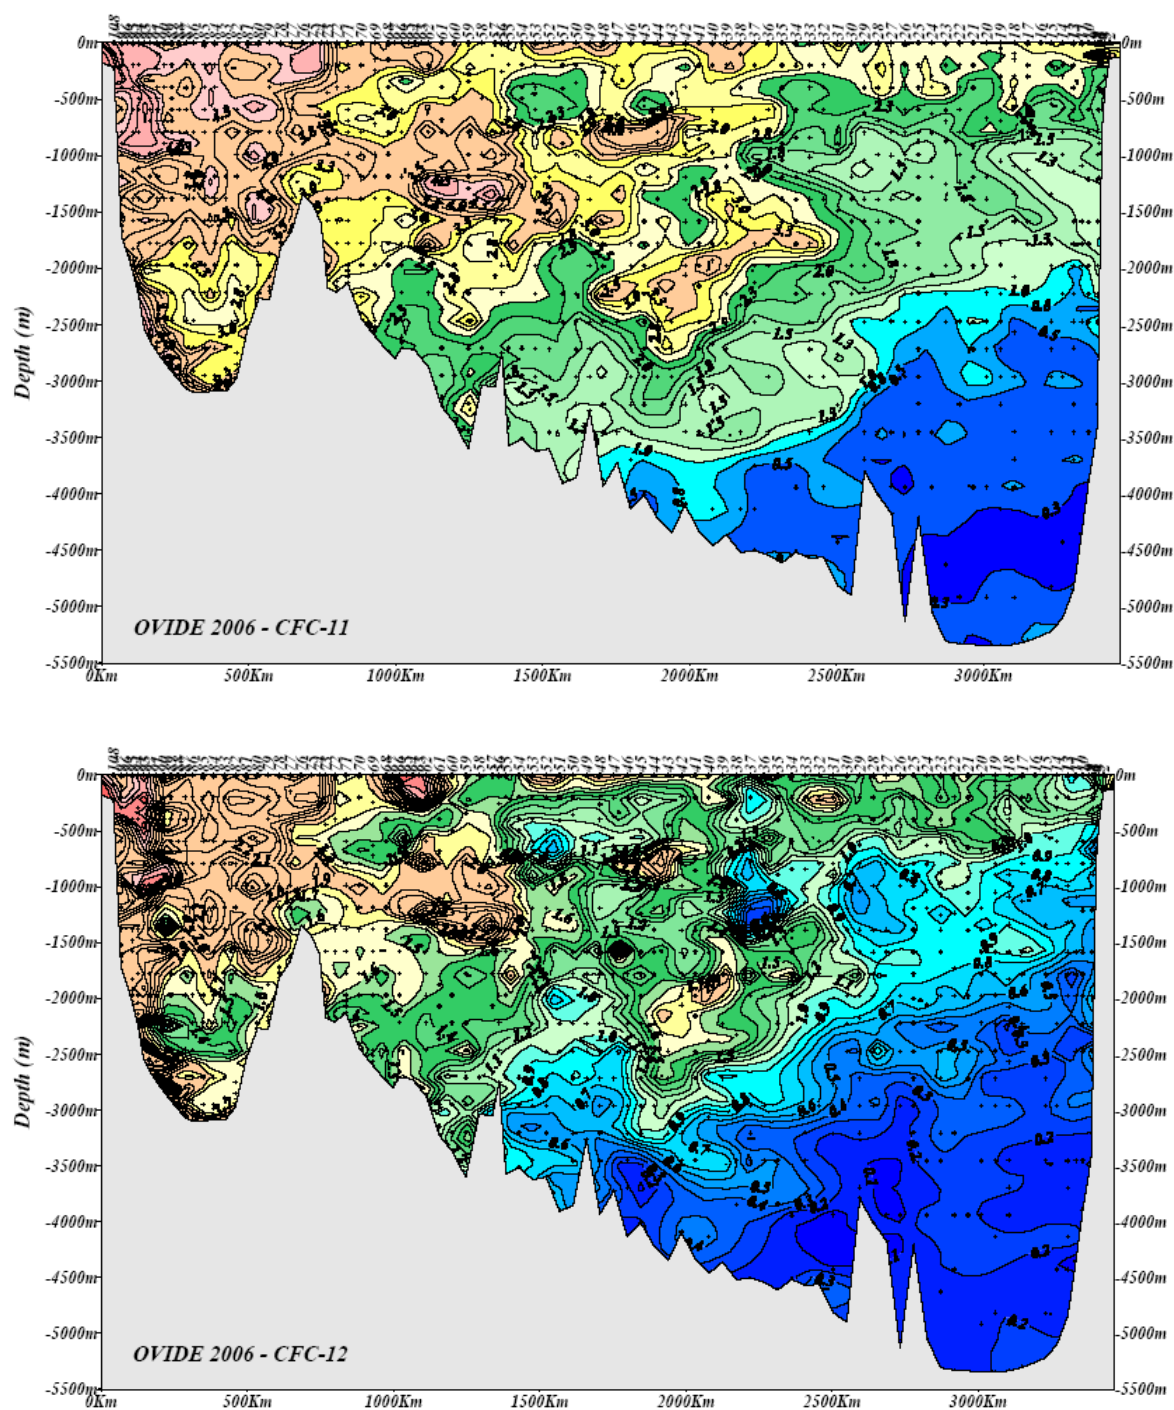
0m 0m
-500m -500m
-1000m -1000m
-1500m -1500m
-2000m -2000m
-2500m -2500m
-3000m -3000m
-3500m -3500m
-4000m -4000m
-4500m -4500m
-5000m -5000m
-5500m -5500m

Depth (m)

OVIDE 2006 - CFC-11

0Km 500Km 1000Km 1500Km 2000Km 2500Km 3000Km

0m 0m
-500m -500m
-1000m -1000m
-1500m -1500m
-2000m -2000m
-2500m -2500m
-3000m -3000m
-3500m -3500m
-4000m -4000m
-4500m -4500m
-5000m -5000m
-5500m -5500m

Depth (m)

OVIDE 2006 - CFC-12

0Km 500Km 1000Km 1500Km 2000Km 2500Km 3000Km